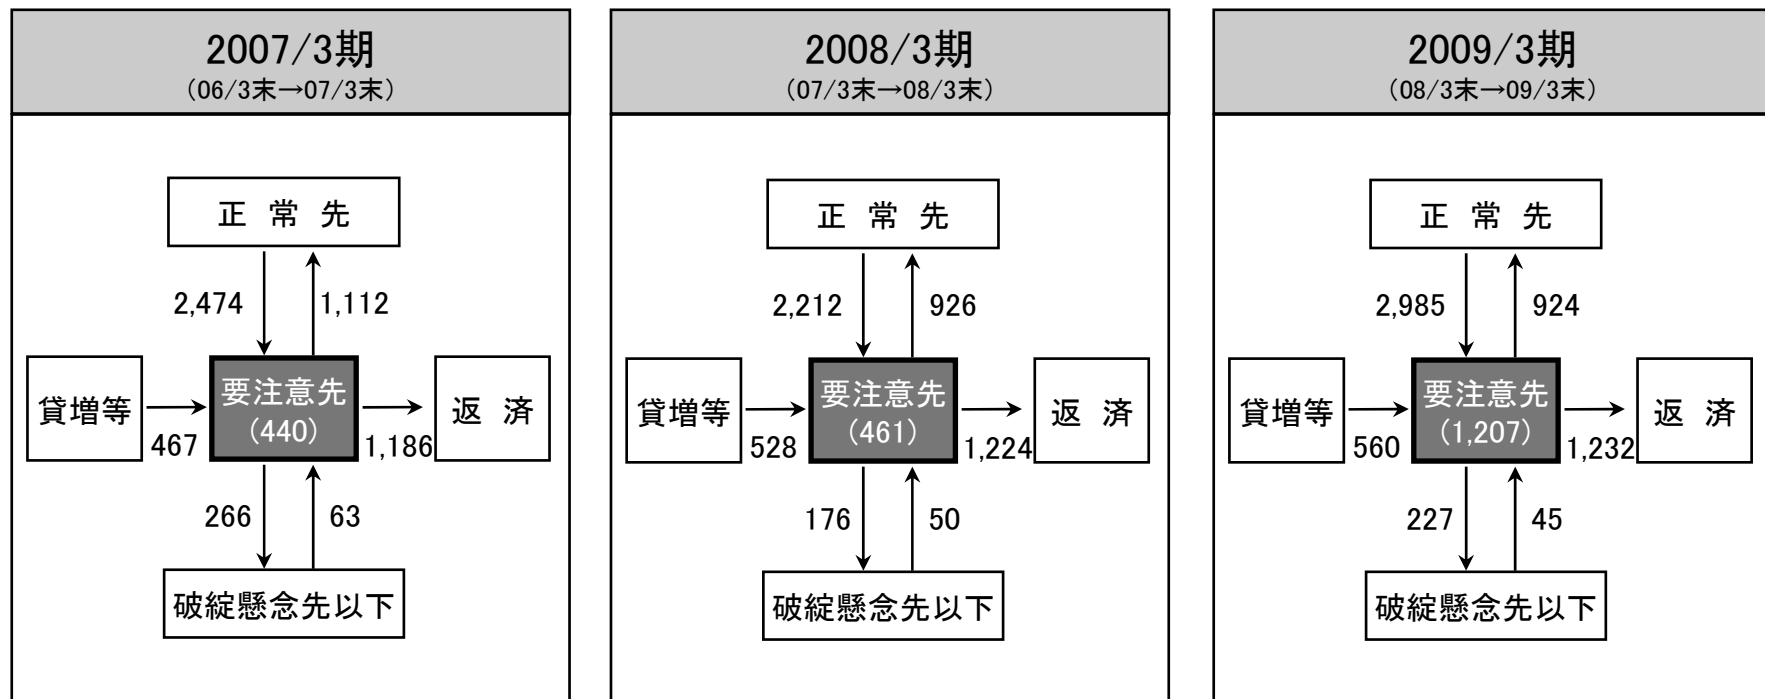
2007/3期
(06/3末→07/3末)

正 常 先

2,474
1,112

貸増等
467

要注意先
(440)

1,186
返 済

266
63

破綻懸念先以下

2008/3期
(07/3末→08/3末)

正 常 先

2,212
926

貸増等
528

要注意先
(461)

1,224
返 済

176
50

破綻懸念先以下

2009/3期
(08/3末→09/3末)

正 常 先

2,985
924

貸増等
560

要注意先
(1,207)

1,232
返 済

227
45

破綻懸念先以下